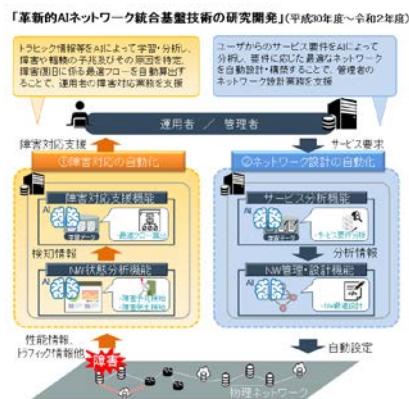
「革新的AIネットワーク統合基盤技術の研究開発」(平成30年度～令和2年度)

トラヒック情報等をAIによって学習・分析し、障害や輻輳の予兆及びその原因を特定、障害回復に係る最適フローを自動算出することで、運用者の障害対応業務を支援

ユーザからのサービス要件をAIによって分析し、要件に応じた最適なネットワークを自動設計・構築することで、管理者のネットワーク設計業務を支援

運用者 / 管理者

障害対応支援

サービス要求

①障害対応の自動化

②ネットワーク設計の自動化

障害対応支援機能

AI

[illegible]

・最適フロー算出

検知情報

NW状態分析機能

AI

・障害予兆検知
・障害原因特定

サービス分析機能

AI

・サービス要件分析

分析情報

NW管理・設計機能

AI

・NW最適設計

性能情報、トラフィック情報他

障害

自動設定

物理ネットワーク